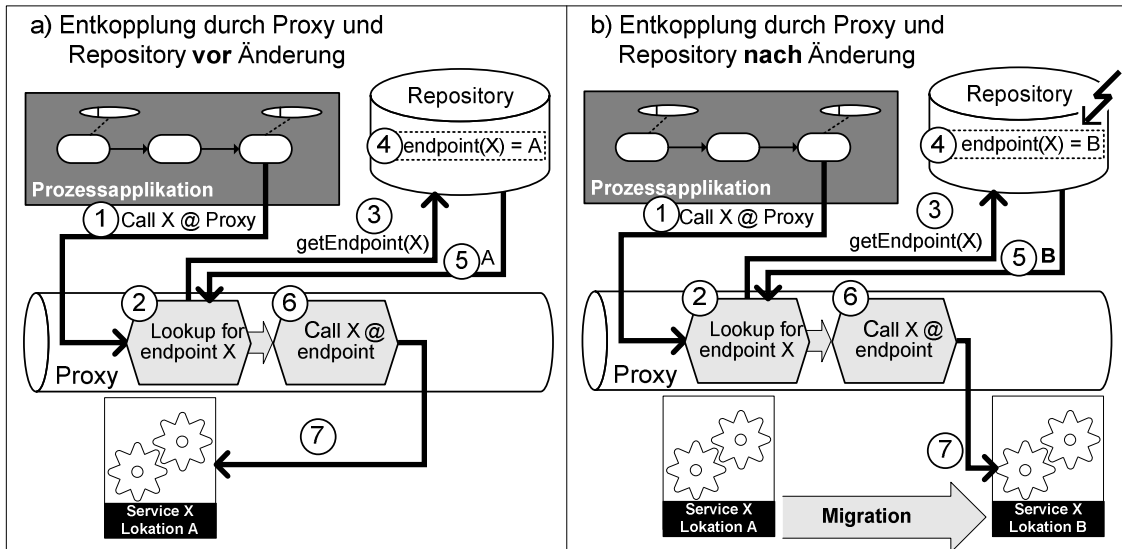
a) Entkopplung durch Proxy und Repository **vor** Änderung

Repository

4 endpoint(X) = A

Prozessapplikation

1 Call X @ Proxy

3 getEndpoint(X)

5 A

2 Lookup for endpoint X

6 Call X @ endpoint

Proxy

7

Service X Lokation A

b) Entkopplung durch Proxy und Repository **nach** Änderung

Repository

4 endpoint(X) = B

Prozessapplikation

1 Call X @ Proxy

3 getEndpoint(X)

5 **B**

2 Lookup for endpoint X

6 Call X @ endpoint

Proxy

7

Service X Lokation A

Migration

Service X Lokation B